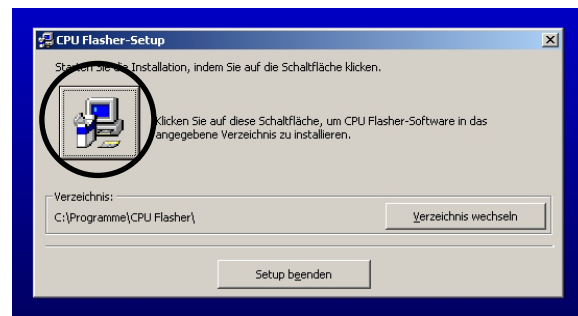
CPU Flasher-Setup

Starten Sie die Installation, indem Sie auf die Schaltfläche klicken.

Klicken Sie auf diese Schaltfläche, um CPU Flasher-Software in das angegebene Verzeichnis zu installieren.

Verzeichnis:
C:\Programme\CPU Flasher\

Verzeichnis wechseln

Setup beenden